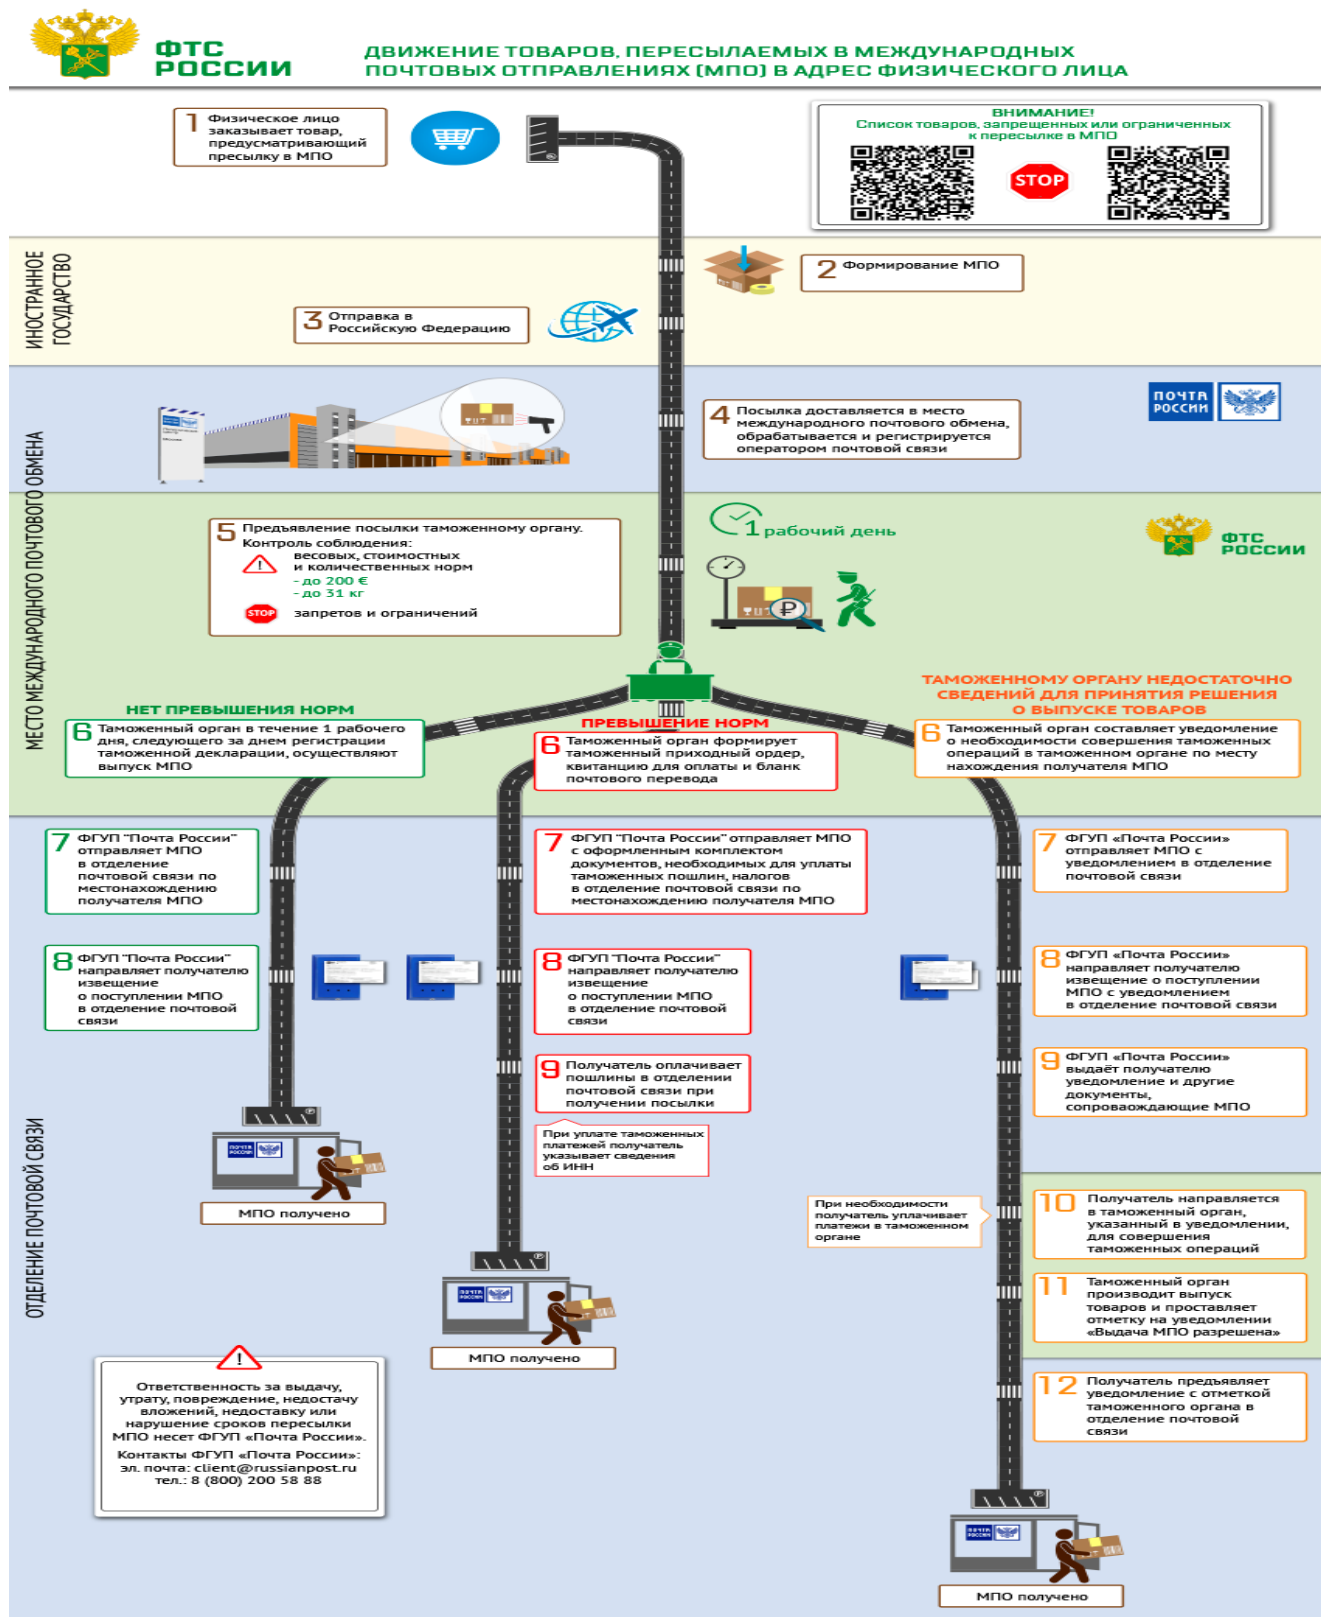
ФТС РОССИИ

ДВИЖЕНИЕ ТОВАРОВ, ПЕРЕСЫЛАЕМЫХ В МЕЖДУНАРОДНЫХ ПОЧТОВЫХ ОТПРАВЛЕНИЯХ (МПО) В АДРЕС ФИЗИЧЕСКОГО ЛИЦА

1 Физическое лицо заказывает товар, предусматривающий пресылку в МПО

ВНИМАНИЕ!
Список товаров, запрещенных или ограниченных к пересылке в МПО

STOP

ИНОСТРАННОЕ ГОСУДАРСТВО

2 Формирование МПО

3 Отправка в Российскую Федерацию

МЕСТО МЕЖДУНАРОДНОГО ПОЧТОВОГО ОБМЕНА

ПОЧТА РОССИИ

4 Посылка доставляется в место международного почтового обмена, обрабатывается и регистрируется оператором почтовой связи

5 Предъявление посылки таможенному органу.
Контроль соблюдения:
весовых, стоимостных и количественных норм
- до 200 €
- до 31 кг
STOP запретов и ограничений

1 рабочий день

ФТС РОССИИ

НЕТ ПРЕВЫШЕНИЯ НОРМ

6 Таможенный орган в течение 1 рабочего дня, следующего за днем регистрации таможенной декларации, осуществляют выпуск МПО

ПРЕВЫШЕНИЕ НОРМ

6 Таможенный орган формирует таможенный приходный ордер, квитанцию для оплаты и бланк почтового перевода

ТАМОЖЕННОМУ ОРГАНУ НЕДОСТАТОЧНО СВЕДЕНИЙ ДЛЯ ПРИНЯТИЯ РЕШЕНИЯ О ВЫПУСКЕ ТОВАРОВ

6 Таможенный орган составляет уведомление о необходимости совершения таможенных операций в таможенном органе по месту нахождения получателя МПО

ОТДЕЛЕНИЕ ПОЧТОВОЙ СВЯЗИ

7 ФГУП "Почта России" отправляет МПО в отделение почтовой связи по местонахождению получателя МПО

7 ФГУП "Почта России" отправляет МПО с оформленным комплектом документов, необходимых для уплаты таможенных пошлин, налогов в отделение почтовой связи по местонахождению получателя МПО

7 ФГУП «Почта России» отправляет МПО с уведомлением в отделение почтовой связи

8 ФГУП "Почта России" направляет получателю извещение о поступлении МПО в отделение почтовой связи

8 ФГУП "Почта России" направляет получателю извещение о поступлении МПО в отделение почтовой связи

8 ФГУП «Почта России» направляет получателю извещение о поступлении МПО с уведомлением в отделение почтовой связи

9 Получатель оплачивает пошлины в отделении почтовой связи при получении посылки

При уплате таможенных платежей получатель указывает сведения об ИНН

9 ФГУП «Почта России» выдаёт получателю уведомление и другие документы, сопроваождающие МПО

МПО получено

При необходимости получатель уплачивает платежи в таможенном органе

10 Получатель направляется в таможенный орган, указанный в уведомлении, для совершения таможенных операций

11 Таможенный орган производит выпуск товаров и проставляет отметку на уведомлении «Выдача МПО разрешена»

МПО получено

Ответственность за выдачу, утрату, повреждение, недостачу вложений, недоставку или нарушение сроков пересылки МПО несет ФГУП «Почта России».
Контакты ФГУП «Почта России»:
эл. почта: client@russianpost.ru
тел.: 8 (800) 200 58 88

12 Получатель предъявляет уведомление с отметкой таможенного органа в отделение почтовой связи

МПО получено